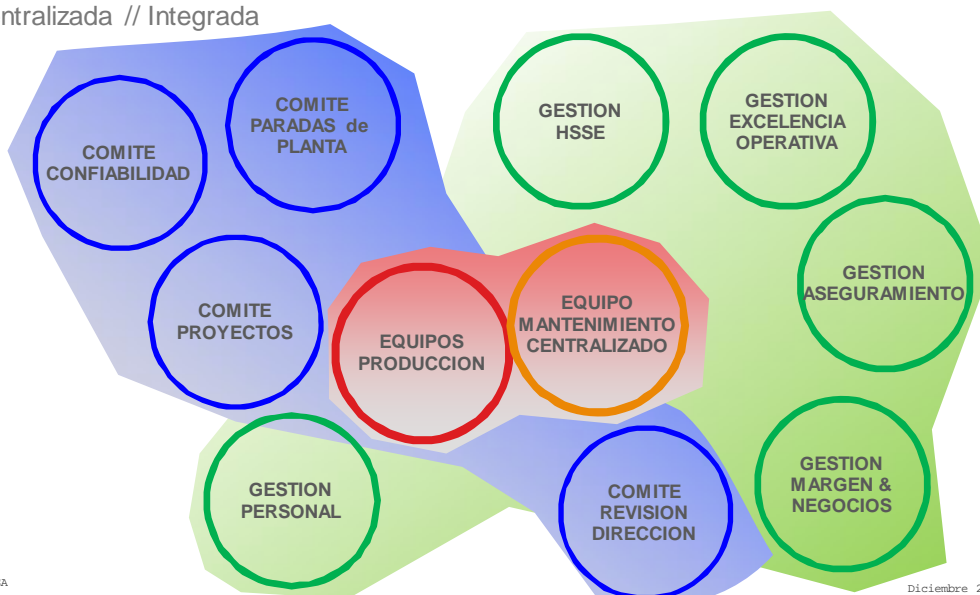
ntralizada // Integrada

COMITE CONFIABILIDAD

COMITE PARADAS de PLANTA

COMITE PROYECTOS

GESTION HSSE

GESTION EXCELENCIA OPERATIVA

GESTION ASEGURAMIENTO

EQUIPOS PRODUCCION

EQUIPO MANTENIMIENTO CENTRALIZADO

GESTION PERSONAL

COMITE REVISION DIRECCION

GESTION MARGEN & NEGOCIOS

A

Diciembre 2